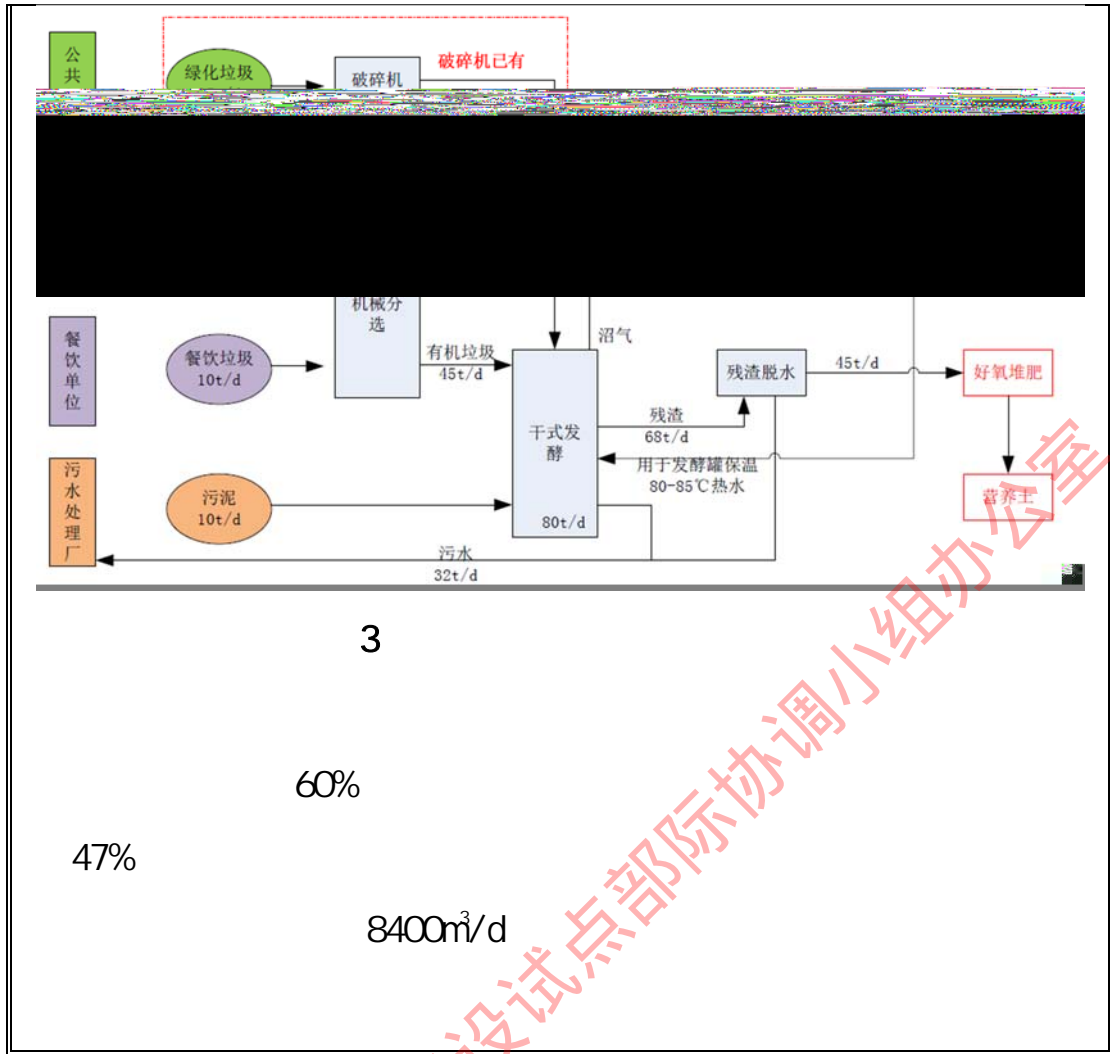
公共

绿化垃圾

破碎机

破碎机已有

机械分选

餐饮单位

餐饮垃圾 10t/d

有机垃圾 45t/d

沼气

干式发酵

80t/d

残渣脱水

45t/d

好氧堆肥

残渣 68t/d

用于发酵罐保温 80-85℃热水

营养土

污水处理厂

污泥 10t/d

污水 32t/d

3

60%

47%

8400m$^3$/d

设试点部际协调小组办公室